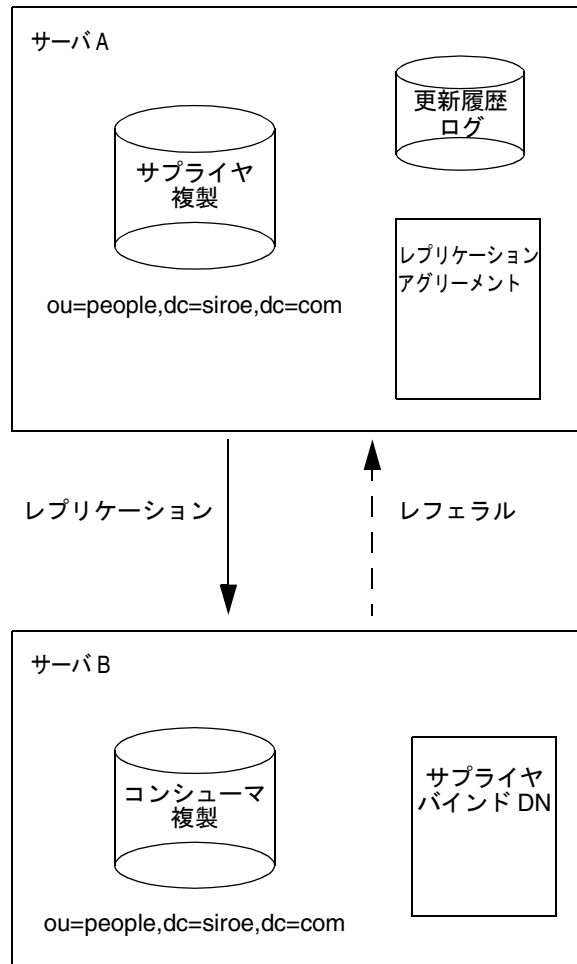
サーバ A

更新履歴
ログ

サプライヤ
複製

レプリケーション
アグリーメント

ou=people,dc=siroe,dc=com

レプリケーション

レフェラル

サーバ B

コンシューマ
複製

サプライヤ
バインド DN

ou=people,dc=siroe,dc=com